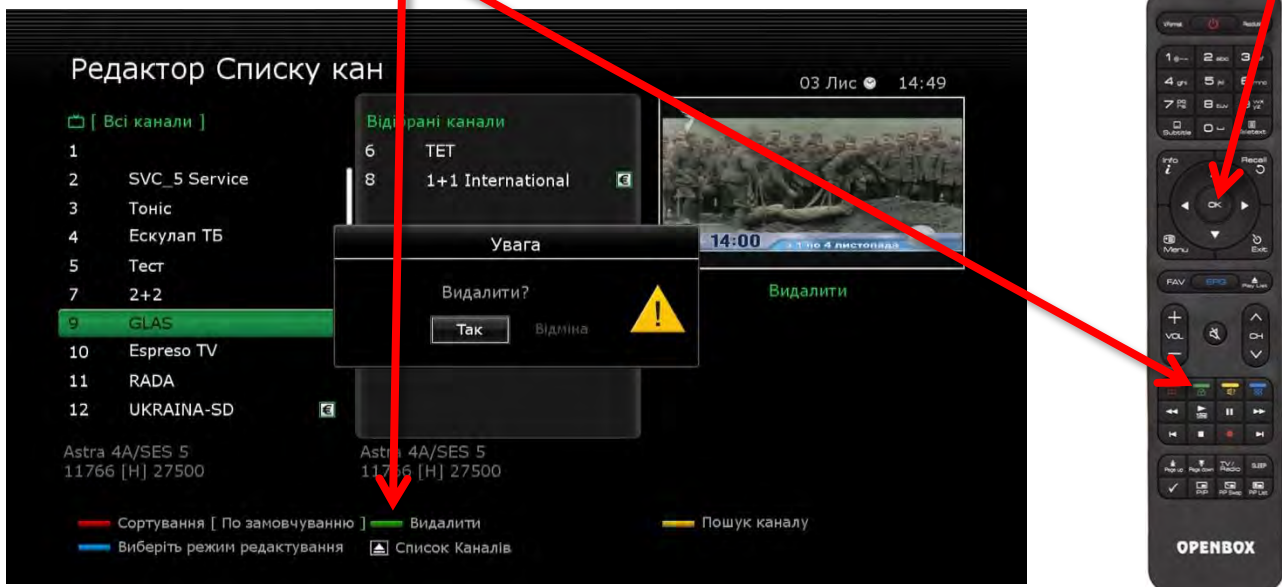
Редактор Списку кан

03 Лис 14:49

[ Всі канали ]
1
2 SVC_5 Service
3 Тоніс
4 Ескулап ТБ
5 Тест
7 2+2
9 GLAS
10 Espreso TV
11 RADA
12 UKRAINA-SD

Відібрані канали
6 ТЕТ
8 1+1 International

14:00 з 1 по 4 листопада

Увага
Видалити?
Так Відміна

Видалити

Astra 4A/SES 5
11766 [H] 27500

Astra 4A/SES 5
11766 [H] 27500

Сортування [ По замовчуванню ] Видалити Пошук каналу
Виберіть режим редагування Список Каналів

Vformat Restart
1 2 abc 3
4 ghi 5 jkl 6 mno
7 pqrs 8 tuv 9 wxyz
Subtitle 0 Teletext
Info Recall
OK
Menu Exit
FAV EPG Play List
VOL CH
Page up Page down TV/Radio SLEEP
PiP PiP Swap PiP List
OPENBOX